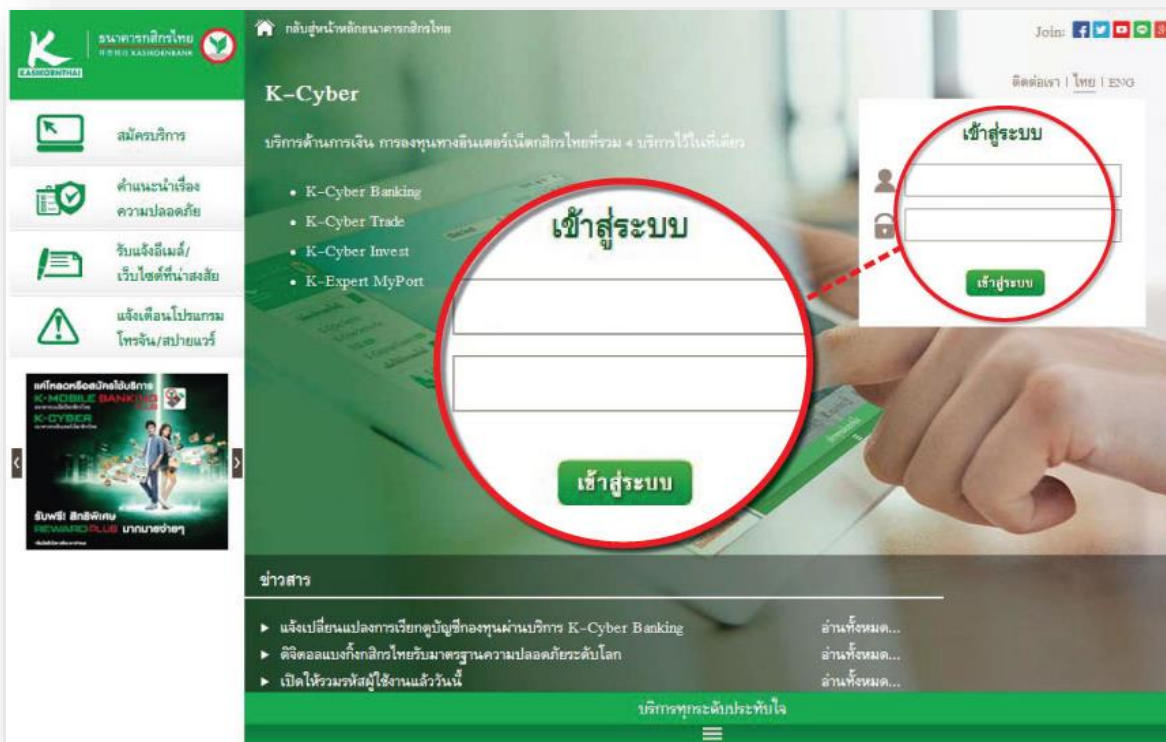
KASIKORNTHAI

ธนาคารกสิกรไทย KASIKORNBANK

กลับสู่หน้าหลักธนาคารกสิกรไทย

Join:

ติดต่อเรา | ไทย | ENG

K-Cyber

บริการด้านการเงิน การลงทุนทางอินเตอร์เน็ตกสิกรไทยที่รวม 4 บริการไว้ในที่เดียว

- K-Cyber Banking
- K-Cyber Trade
- K-Cyber Invest
- K-Expert MyPort

เข้าสู่ระบบ

เข้าสู่ระบบ

เข้าสู่ระบบ

เข้าสู่ระบบ

สมัครบริการ

คำแนะนำเรื่องความปลอดภัย

รับแจ้งอีเมล์/เว็บไซต์ที่น่าสงสัย

แจ้งเตือนโปรแกรมโทรจัน/สปายแวร์

แค่โหลดหรือสมัครใช้บริการ K-MOBILE BANKING PLUS K-CYBER

รับฟรี! สิทธิพิเศษ REWARD PLUS มากมายง่ายๆ

ข่าวสาร

► แจ้งเปลี่ยนแปลงการเรียกดูบัญชีกองทุนผ่านบริการ K-Cyber Banking อ่านทั้งหมด...
► ดิจิตอลแบงก์กสิกรไทยรับมาตรฐานความปลอดภัยระดับโลก อ่านทั้งหมด...
► เปิดให้รวมรหัสผู้ใช้งานแล้ววันนี้ อ่านทั้งหมด...

บริการทุกระดับประทับใจ